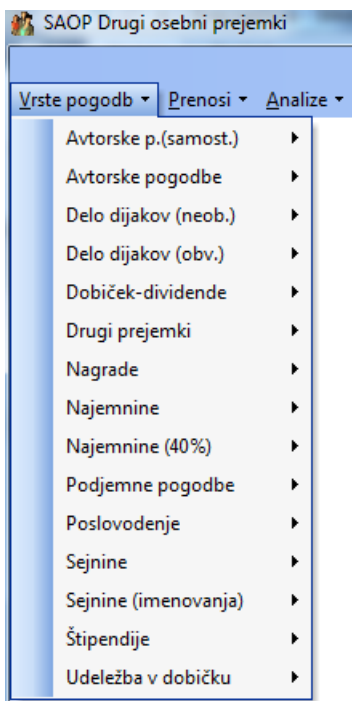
SAOP Drugi osebni prejemki

Vrste pogodb ▾ Prenosi ▾ Analize ▾

Avtorske p.(samost.)
Avtorske pogodbe
Delo dijakov (neob.)
Delo dijakov (obv.)
Dobiček-dividende
Drugi prejemki
Nagrade
Najemnine
Najemnine (40%)
Podjemne pogodbe
Poslovodenje
Sejnine
Sejnine (imenovanja)
Štipendije
Udeležba v dobičku